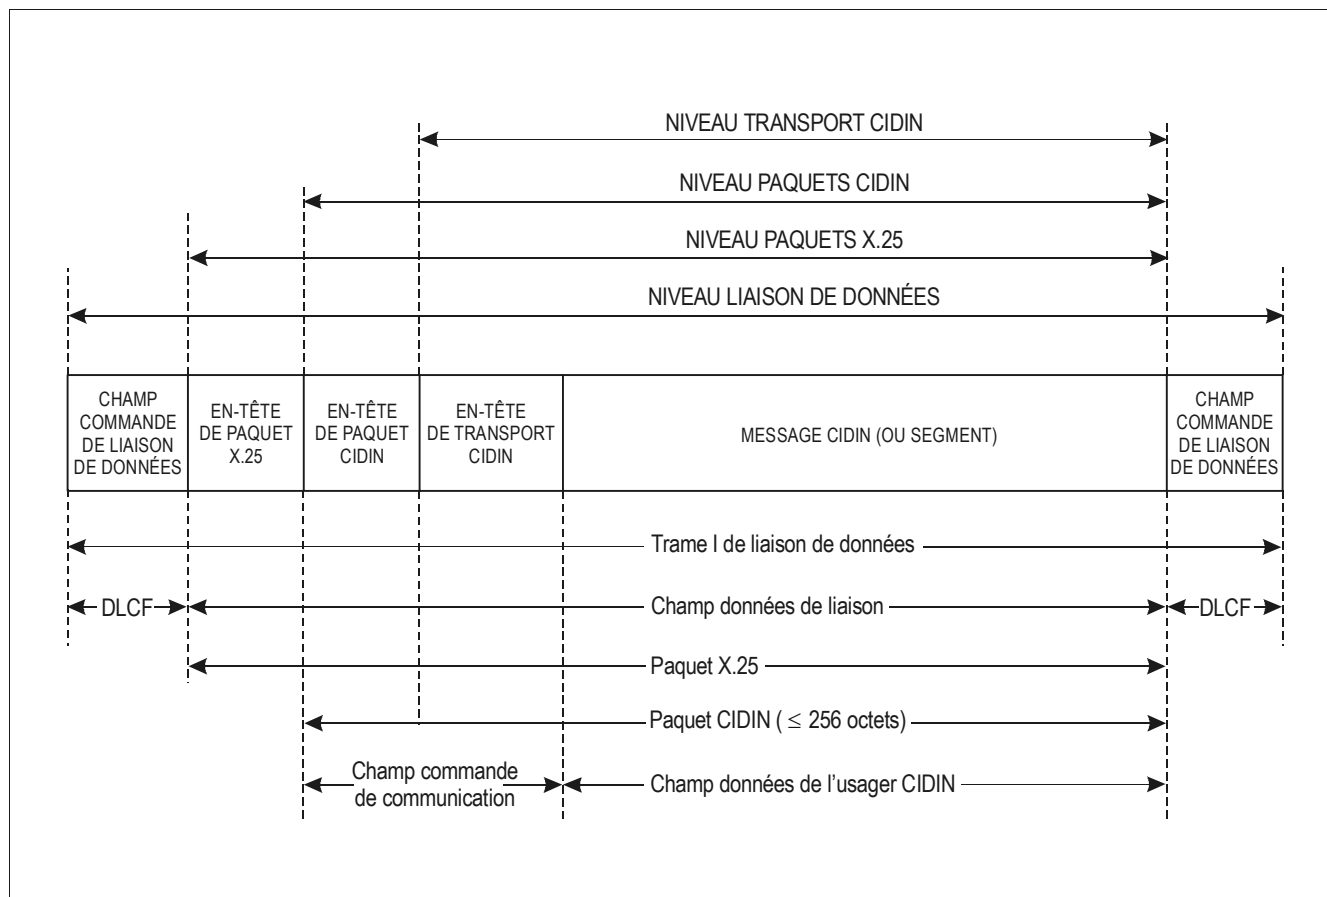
NIVEAU TRANSPORT CIDIN

NIVEAU PAQUETS CIDIN

NIVEAU PAQUETS X.25

NIVEAU LIAISON DE DONNÉES

| CHAMP COMMANDE DE LIAISON DE DONNÉES | EN-TÊTE DE PAQUET X.25 | EN-TÊTE DE PAQUET CIDIN | EN-TÊTE DE TRANSPORT CIDIN | MESSAGE CIDIN (OU SEGMENT) | CHAMP COMMANDE DE LIAISON DE DONNÉES |
|---|---|---|---|---|---|

Trame I de liaison de données

DLCF

Champ données de liaison

DLCF

Paquet X.25

Paquet CIDIN ( $\leq$ 256 octets)

Champ commande de communication

Champ données de l'usager CIDIN